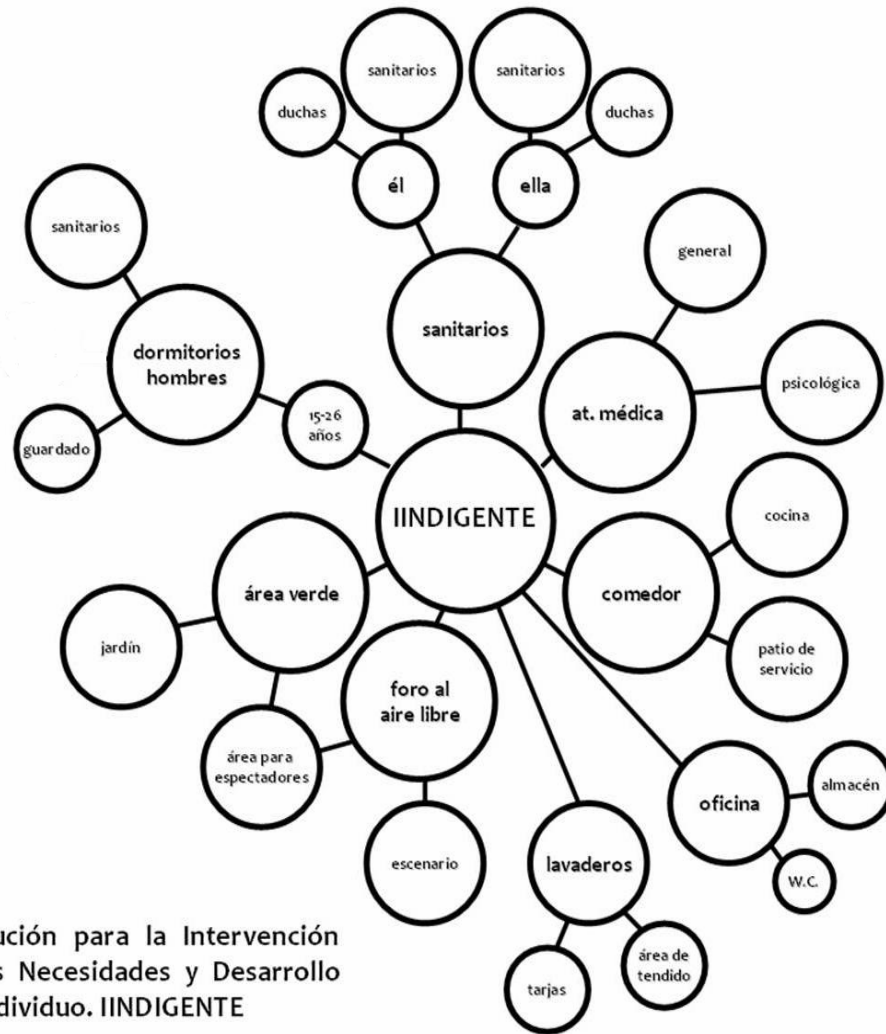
sanitarios

sanitarios

duchas

duchas

él

ella

sanitarios

general

sanitarios

dormitorios hombres

at. médica

psicológica

15-26 años

guardado

IINDIGENTE

cocina

área verde

comedor

jardín

patio de servicio

foro al aire libre

área para espectadores

almacén

oficina

escenario

lavaderos

W.C.

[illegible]ución para la Intervención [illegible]s Necesidades y Desarrollo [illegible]dividuo. IINDIGENTE

área de tendido

tarjas